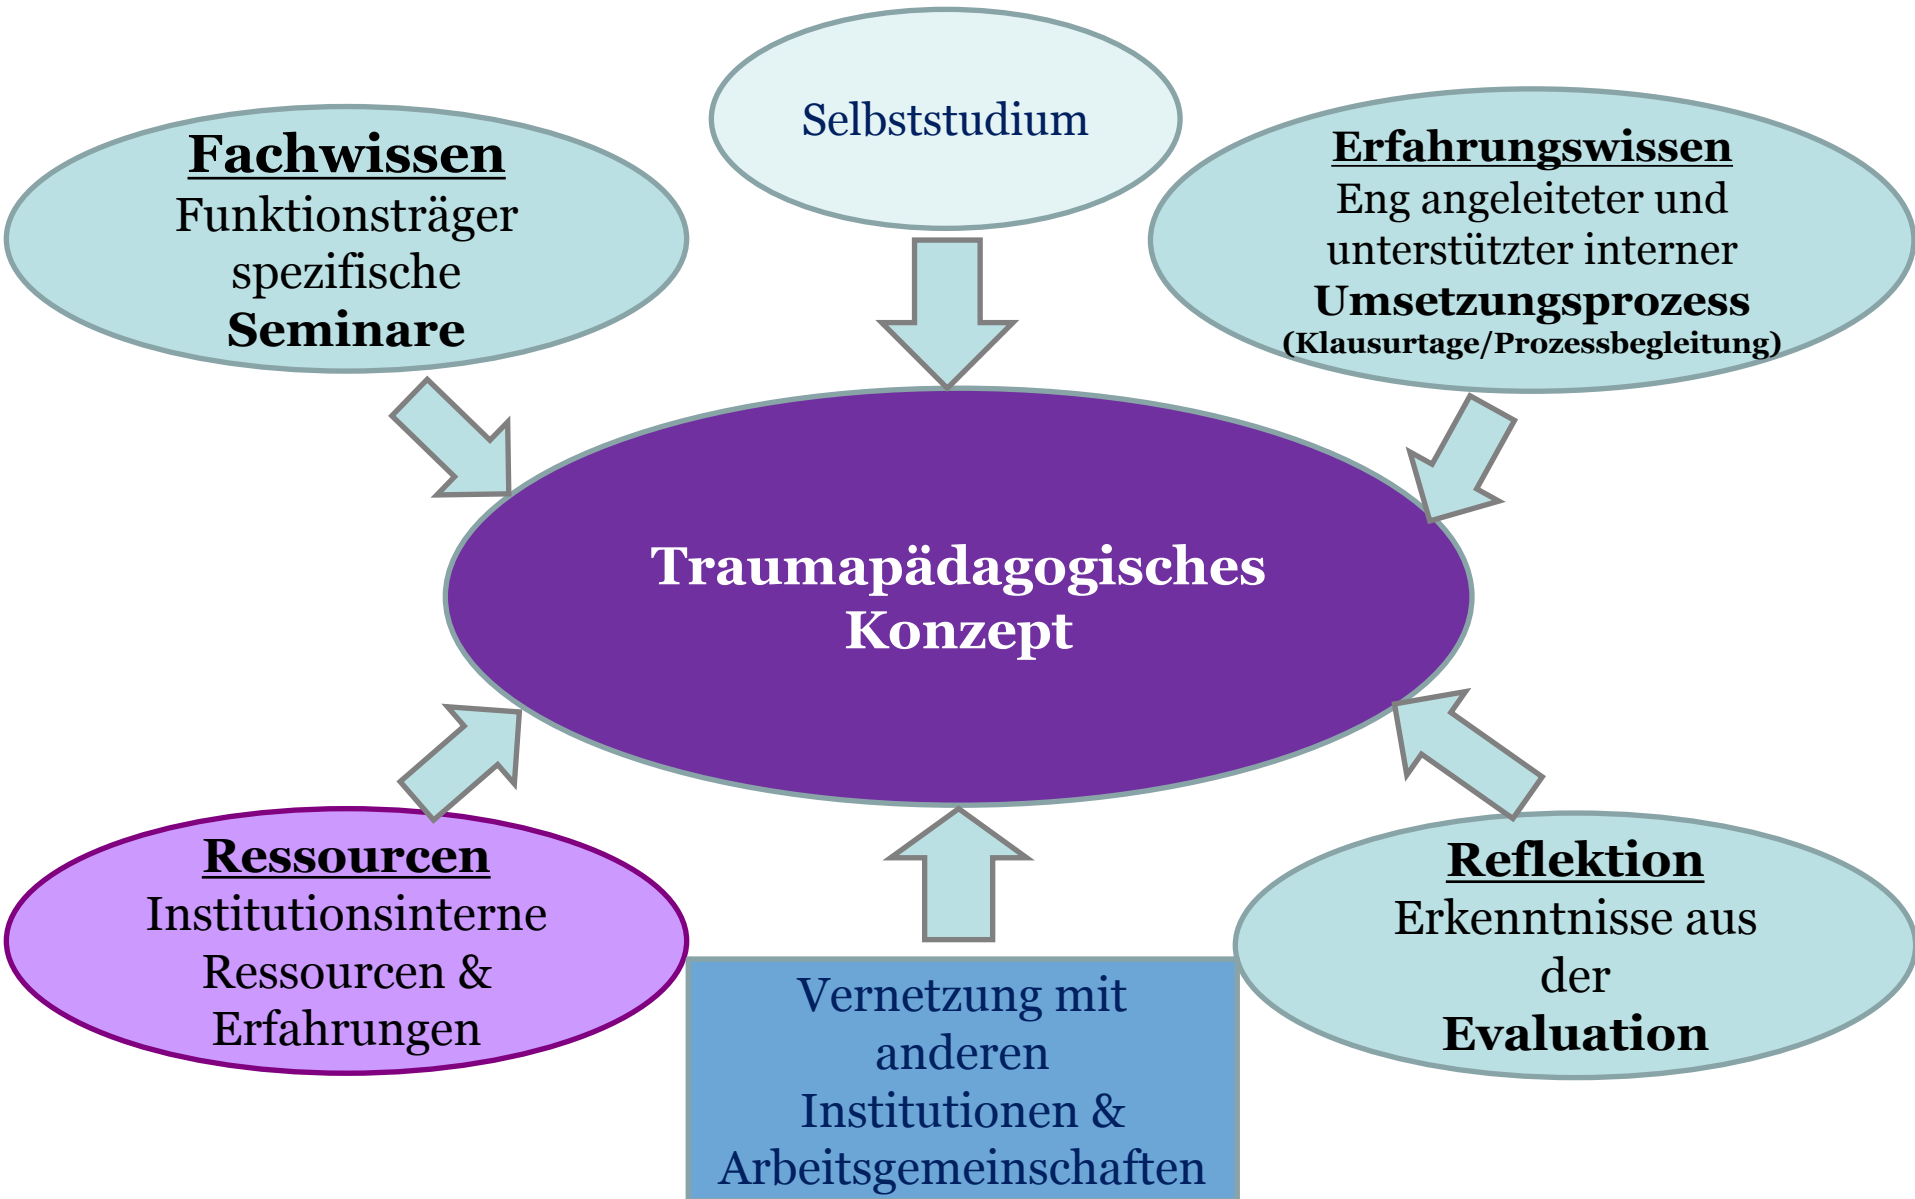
Fachwissen
Funktionsträger spezifische
Seminare

Selbststudium

Erfahrungswissen
Eng angeleiteter und unterstützter interner
Umsetzungsprozess
(Klausurtage/Prozessbegleitung)

Traumapädagogisches Konzept

Ressourcen
Institutionsinterne Ressourcen & Erfahrungen

Vernetzung mit anderen Institutionen & Arbeitsgemeinschaften

Reflektion
Erkenntnisse aus der
Evaluation